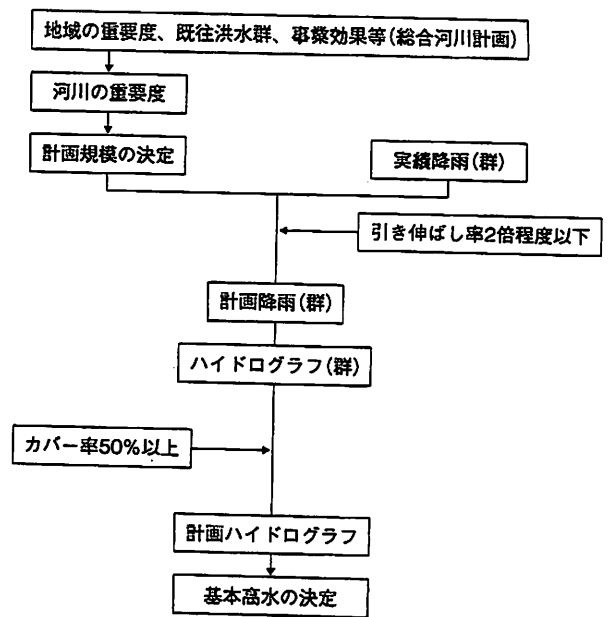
地域の重要度、既往洪水群、事業効果等(総合河川計画)

河川の重要度

計画規模の決定

実績降雨(群)

引き伸ばし率2倍程度以下

計画降雨(群)

ハイドログラフ(群)

カバー率50%以上

計画ハイドログラフ

基本高水の決定